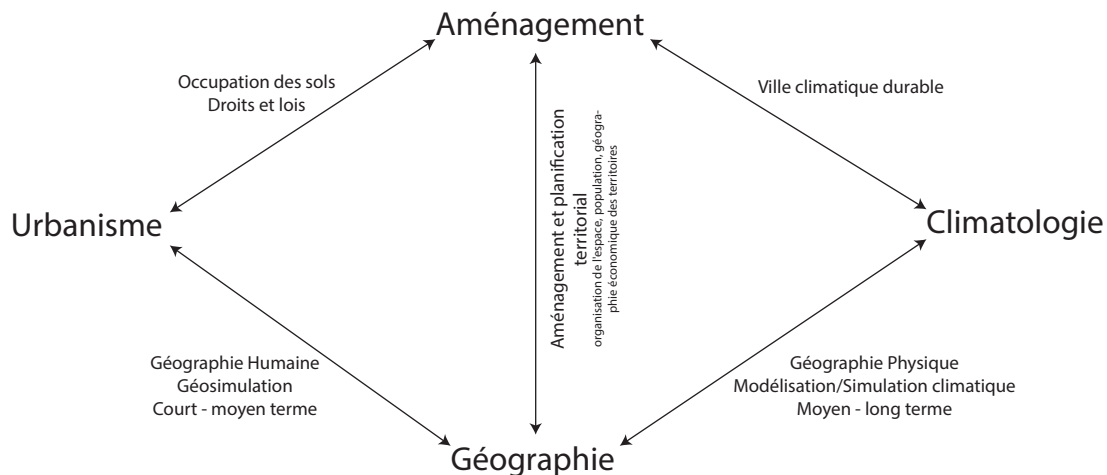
Aménagement

Occupation des sols
Droits et lois

Ville climatique durable

Aménagement et planification territorial
organisation de l'espace, population, géographie économique des territoires

Urbanisme

Climatologie

Géographie Humaine
Géosimulation
Court - moyen terme

Géographie Physique
Modélisation/Simulation climatique
Moyen - long terme

Géographie